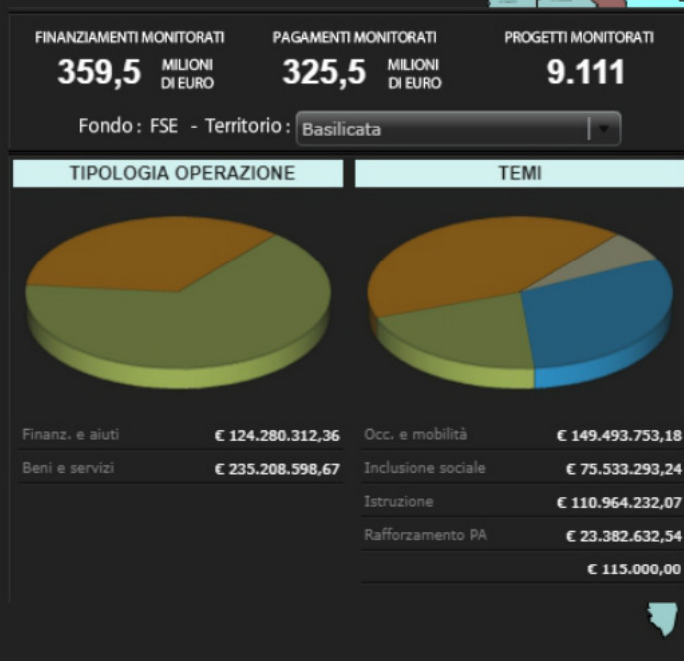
FINANZIAMENTI MONITORATI
359,5 MILIONI DI EURO

PAGAMENTI MONITORATI
325,5 MILIONI DI EURO

PROGETTI MONITORATI
9.111

Fondo : FSE - Territorio : Basilicata

TIPOLOGIA OPERAZIONE

TEMI

| | |
|---|---|
| Finanz. e aiuti | € 124.280.312,36 |
| Beni e servizi | € 235.208.598,67 |

| | |
|---|---|
| Occ. e mobilità | € 149.493.753,18 |
| Inclusione sociale | € 75.533.293,24 |
| Istruzione | € 110.964.232,07 |
| Rafforzamento PA | € 23.382.632,54 |
| | € 115.000,00 |